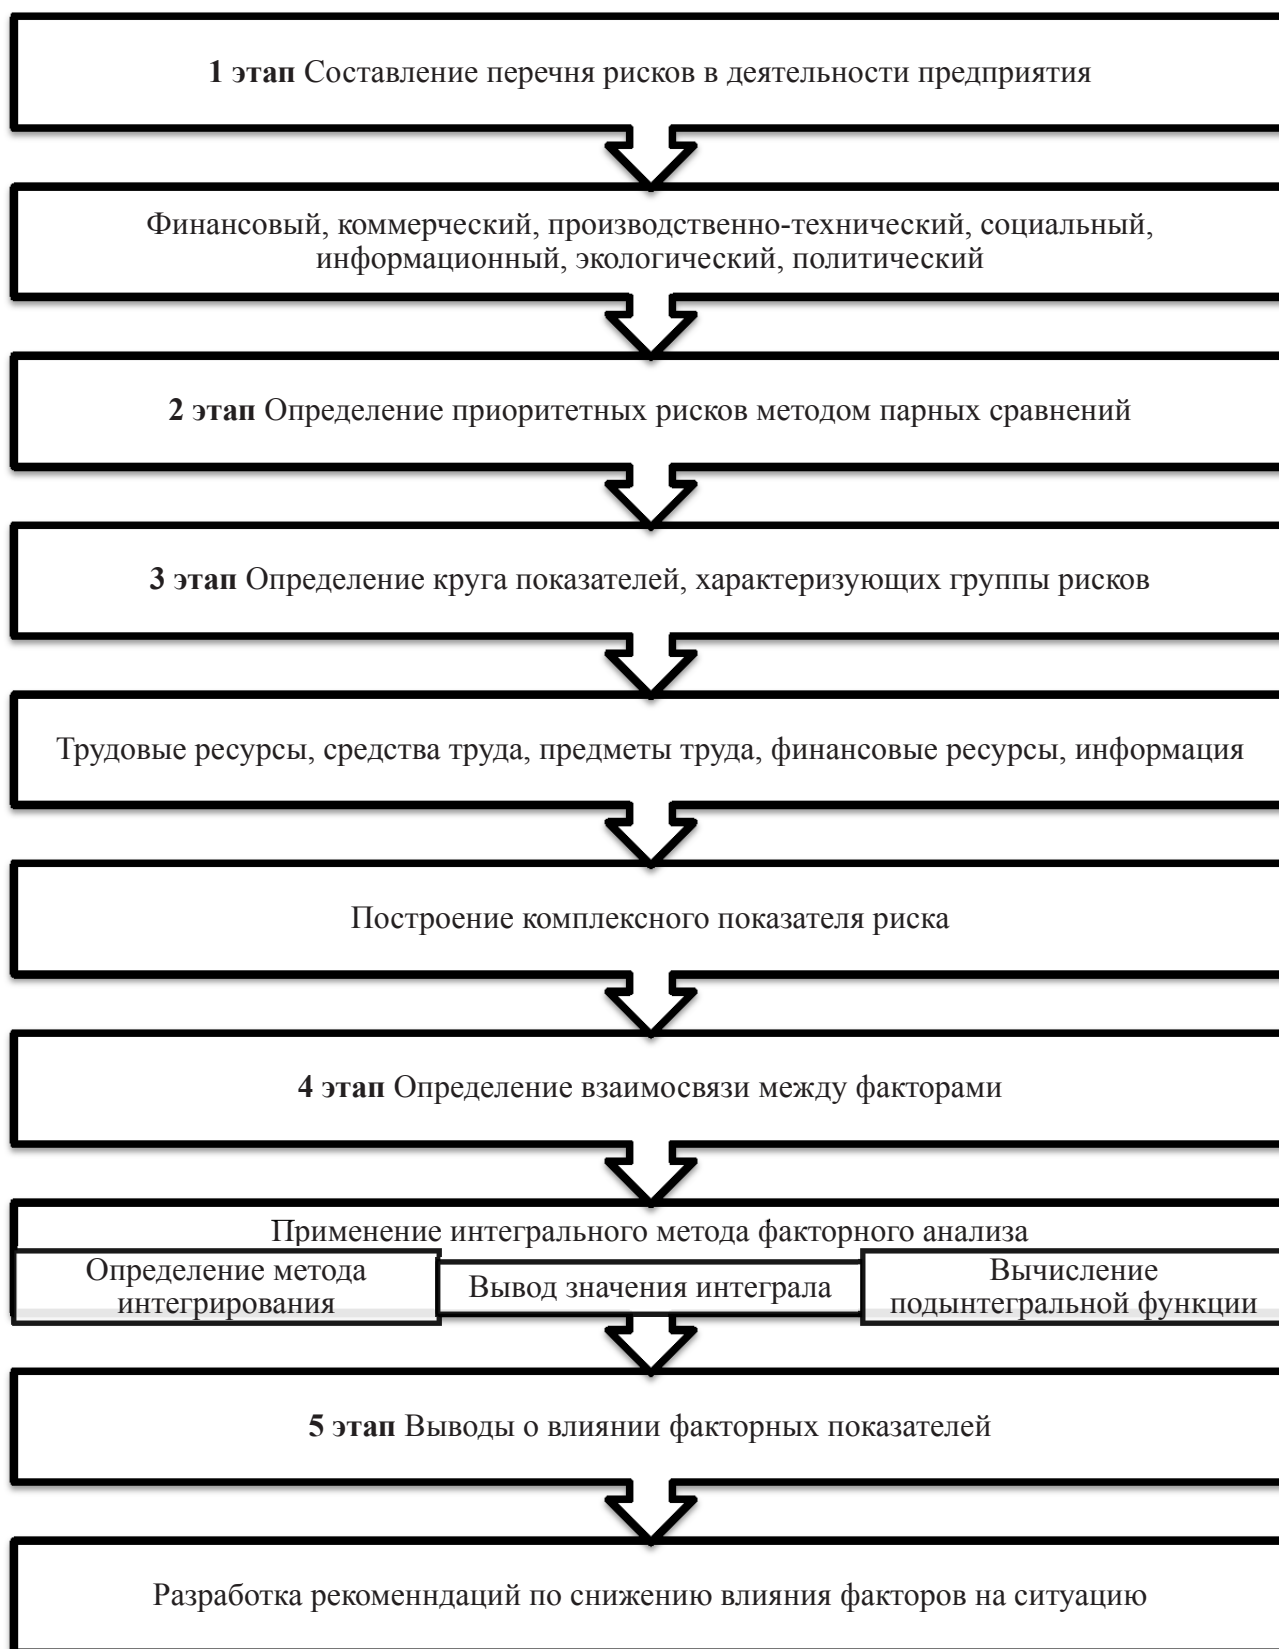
**1 этап** Составление перечня рисков в деятельности предприятия

Финансовый, коммерческий, производственно-технический, социальный, информационный, экологический, политический

**2 этап** Определение приоритетных рисков методом парных сравнений

**3 этап** Определение круга показателей, характеризующих группы рисков

Трудовые ресурсы, средства труда, предметы труда, финансовые ресурсы, информация

Построение комплексного показателя риска

**4 этап** Определение взаимосвязи между факторами

Применение интегрального метода факторного анализа

Определение метода интегрирования

Вывод значения интеграла

Вычисление подынтегральной функции

**5 этап** Выводы о влиянии факторных показателей

Разработка рекоменндаций по снижению влияния факторов на ситуацию